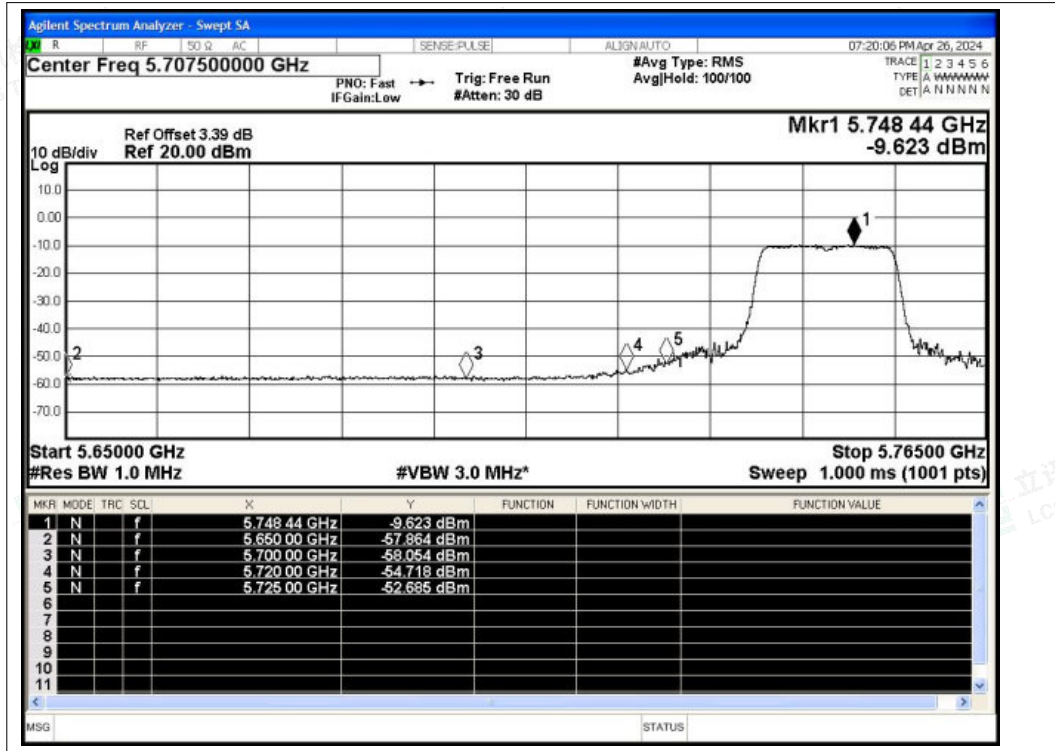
Agilent Spectrum Analyzer - Swept SA

R RF 50 Ω AC SENSE:PULSE ALIGN AUTO 07:20:06 PM Apr 26, 2024

Center Freq 5.707500000 GHz

PNO: Fast IFGain:Low

Trig: Free Run #Atten: 30 dB

#Avg Type: RMS Avg|Hold: 100/100

TRACE 1 2 3 4 5 6 TYPE A WWWWWW DET A N N N N N

Ref Offset 3.39 dB
10 dB/div Ref 20.00 dBm
Log

Mkr1 5.748 44 GHz
-9.623 dBm

10.0
0.00
-10.0
-20.0
-30.0
-40.0
-50.0
-60.0
-70.0

1
2
3
4
5

Start 5.65000 GHz
#Res BW 1.0 MHz
#VBW 3.0 MHz*
Stop 5.76500 GHz
Sweep 1.000 ms (1001 pts)

| MKR | MODE | TRC | SCL | X | Y | FUNCTION | FUNCTION WIDTH | FUNCTION VALUE |
|---|---|---|---|---|---|---|---|---|
| 1 | N | | f | 5.748 44 GHz | -9.623 dBm | | | |
| 2 | N | | f | 5.650 00 GHz | -57.864 dBm | | | |
| 3 | N | | f | 5.700 00 GHz | -58.054 dBm | | | |
| 4 | N | | f | 5.720 00 GHz | -54.718 dBm | | | |
| 5 | N | | f | 5.725 00 GHz | -52.685 dBm | | | |
| 6 | | | | | | | | |
| 7 | | | | | | | | |
| 8 | | | | | | | | |
| 9 | | | | | | | | |
| 10 | | | | | | | | |
| 11 | | | | | | | | |

MSG STATUS